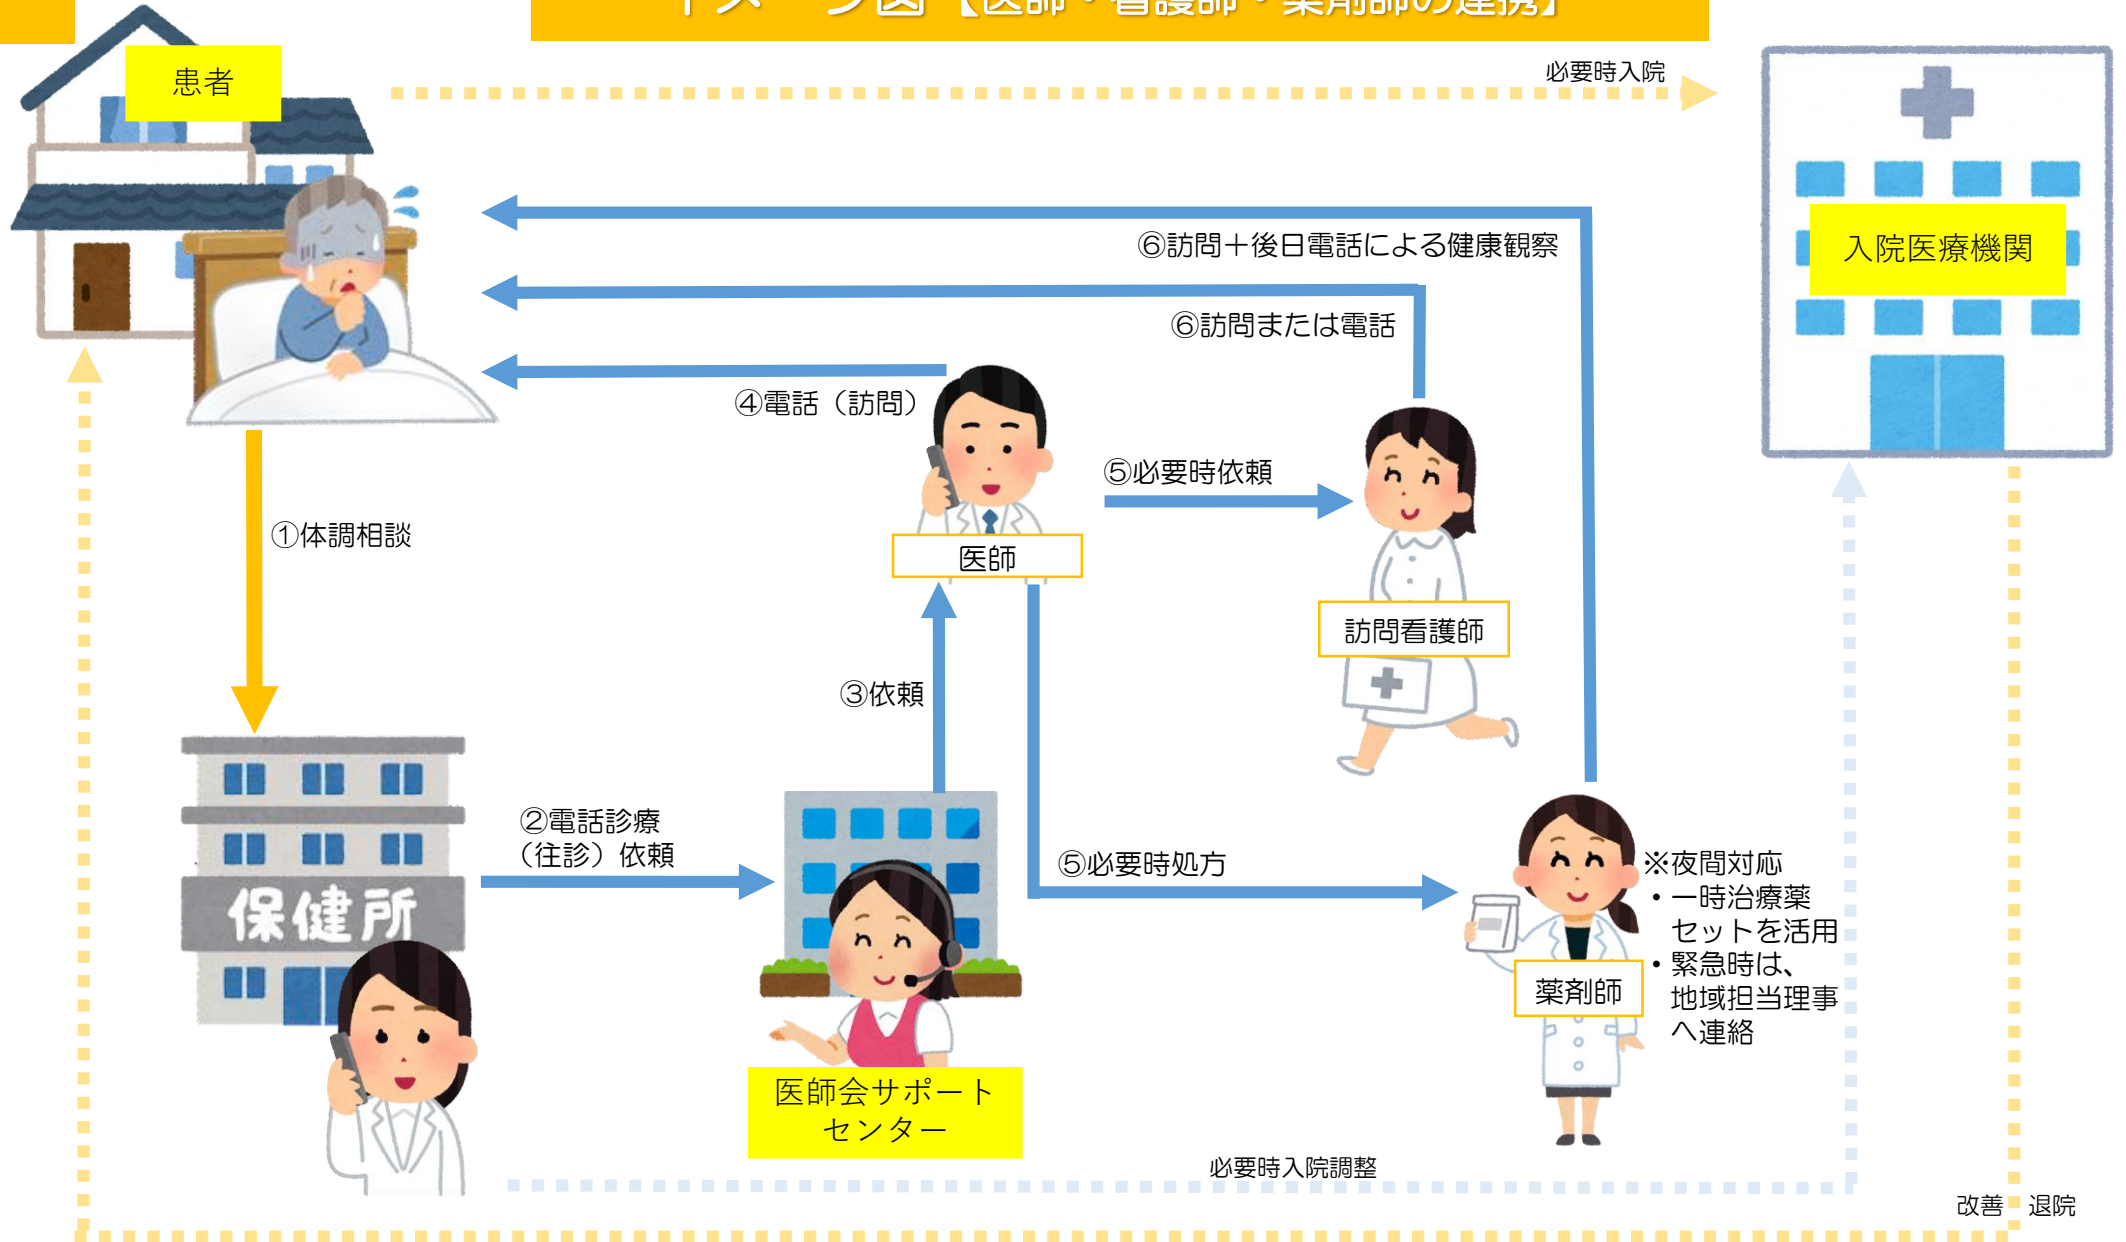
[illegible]【医師・看護師・薬剤師の連携】

患者

必要時入院

入院医療機関

⑥訪問＋後日電話による健康観察

⑥訪問または電話

④電話（訪問）

⑤必要時依頼

医師

訪問看護師

①体調相談

③依頼

保健所

②電話診療（往診）依頼

⑤必要時処方

※夜間対応
• 一時治療薬セットを活用
• 緊急時は、地域担当理事へ連絡

薬剤師

医師会サポートセンター

必要時入院調整

改善　退院